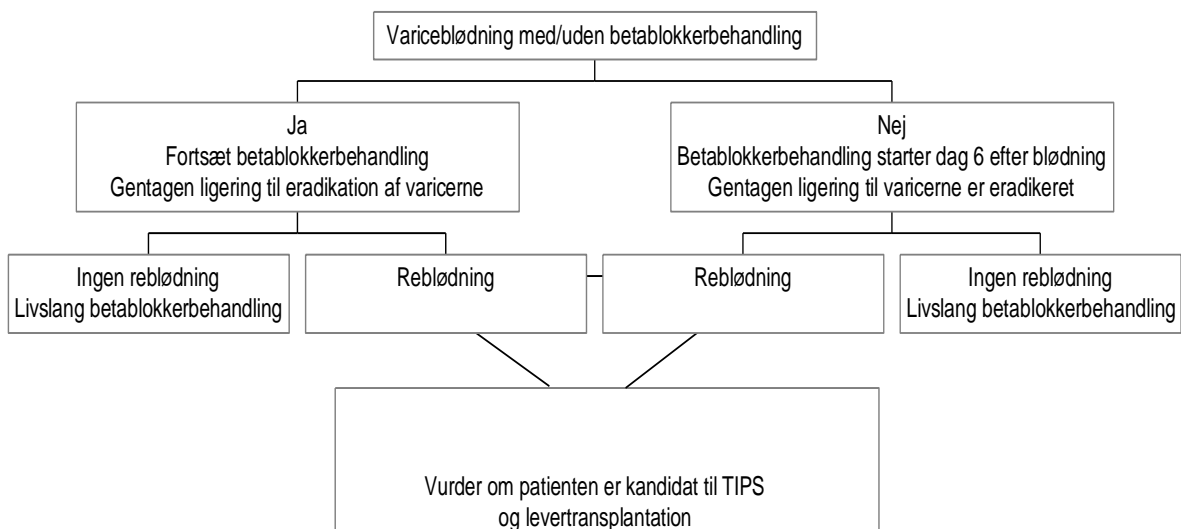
Varicebløding med/uden betablokkerbehandling

Ja
Fortsæt betablokkerbehandling
Gentagen ligering til eradikation af varicerne

Nej
Betablokkerbehandling starter dag 6 efter blødning
Gentagen ligering til varicerne er eradikeret

Ingen reblødning
Livslang betablokkerbehandling

Reblødning

Reblødning

Ingen reblødning
Livslang betablokkerbehandling

Vurder om patienten er kandidat til TIPS
og levertransplantation